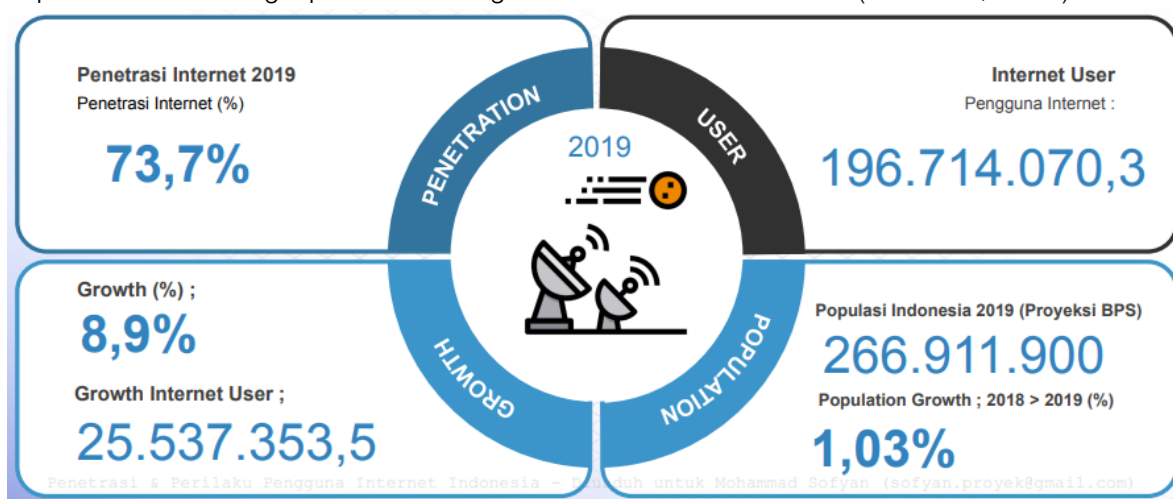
Penetrasi Internet 2019
Penetrasi Internet (%)

73,7%

PENETRATION

2019

USER

Internet User
Pengguna Internet :

196.714.070,3

Growth (%) ;
8,9%

Growth Internet User ;
25.537.353,5

GROWTH

POPULATION

Populasi Indonesia 2019 (Proyeksi BPS)
266.911.900

Population Growth ; 2018 > 2019 (%)
1,03%

Penetrasi & Perilaku Pengguna Internet Indonesia - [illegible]duh untuk Mohammad Sofyan (sofyan.proyek@gmail.com)